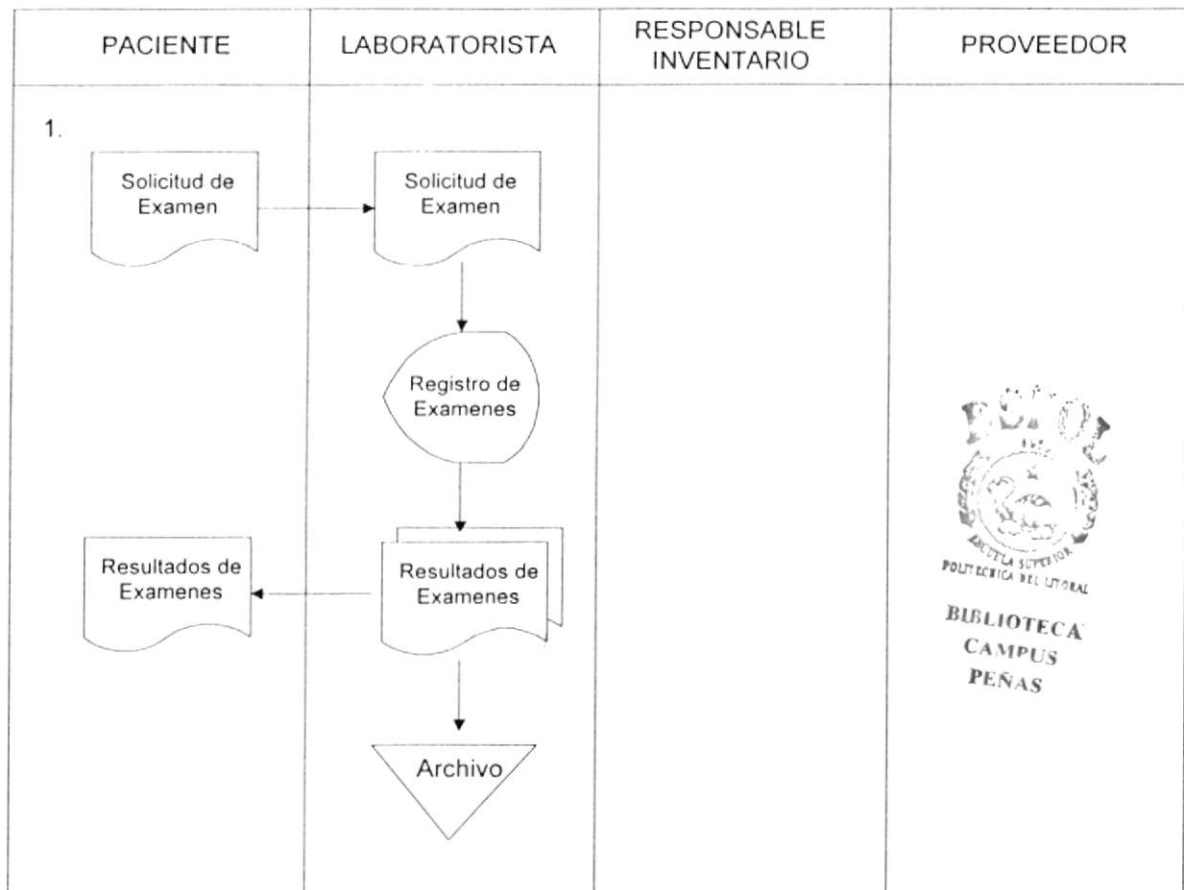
| PACIENTE | LABORATORISTA | RESPONSABLE INVENTARIO | PROVEEDOR |
|---|---|---|---|

1.

Solicitud de Examen

Solicitud de Examen

Registro de Examenes

Resultados de Examenes

Resultados de Examenes

Archivo

ESCUELA SUPERIOR POLITECNICA DEL LITORAL

BIBLIOTECA CAMPUS PEÑAS